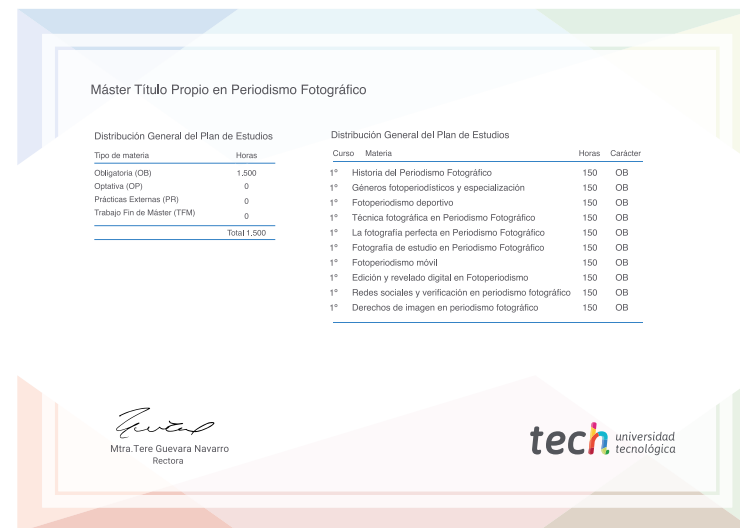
Máster Título Propio en Periodismo Fotográfico

Distribución General del Plan de Estudios

| Tipo de materia | Horas |
|---|---|
| Obligatoria (OB) | 1.500 |
| Optativa (OP) | 0 |
| Prácticas Externas (PR) | 0 |
| Trabajo Fin de Máster (TFM) | 0 |
| | Total 1.500 |

Distribución General del Plan de Estudios

| Curso | Materia | Horas | Carácter |
|---|---|---|---|
| 1º | Historia del Periodismo Fotográfico | 150 | OB |
| 1º | Géneros fotoperiodísticos y especialización | 150 | OB |
| 1º | Fotoperiodismo deportivo | 150 | OB |
| 1º | Técnica fotográfica en Periodismo Fotográfico | 150 | OB |
| 1º | La fotografía perfecta en Periodismo Fotográfico | 150 | OB |
| 1º | Fotografía de estudio en Periodismo Fotográfico | 150 | OB |
| 1º | Fotoperiodismo móvil | 150 | OB |
| 1º | Edición y revelado digital en Fotoperiodismo | 150 | OB |
| 1º | Redes sociales y verificación en periodismo fotográfico | 150 | OB |
| 1º | Derechos de imagen en periodismo fotográfico | 150 | OB |

Mtra.Tere Guevara Navarro
Rectora

tech universidad tecnológica